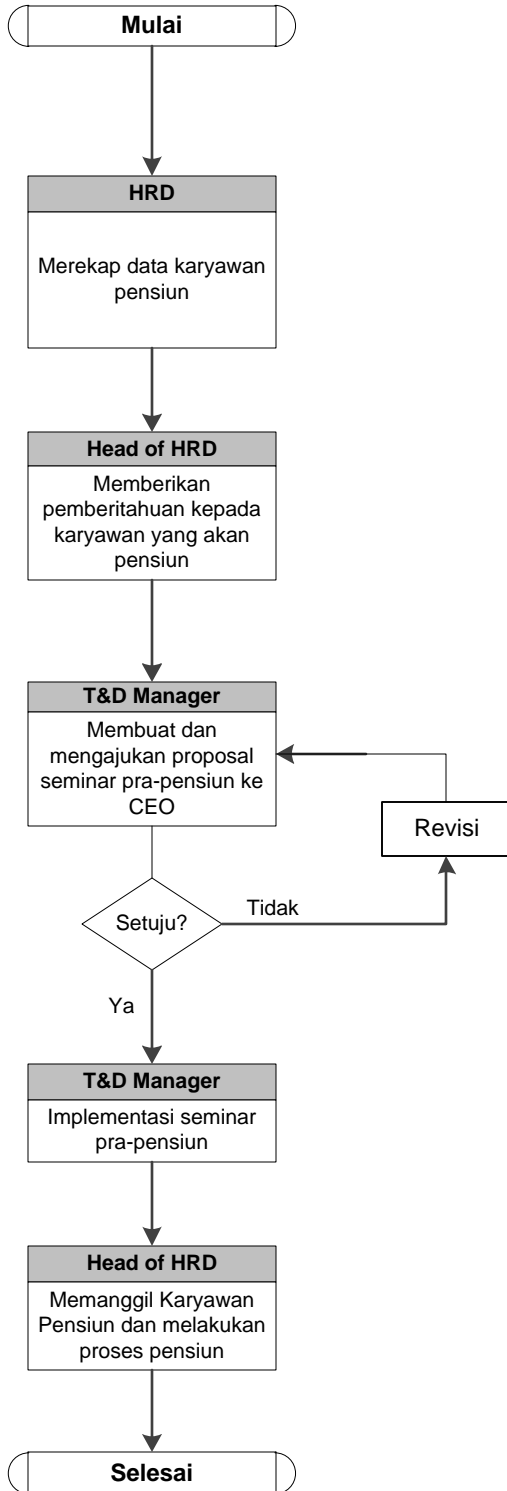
Mulai

HRD

Merekap data karyawan pensiun

Head of HRD

Memberikan pemberitahuan kepada karyawan yang akan pensiun

T&D Manager

Membuat dan mengajukan proposal seminar pra-pensiun ke CEO

Revisi

Setuju?

Tidak

Ya

T&D Manager

Implementasi seminar pra-pensiun

Head of HRD

Memanggil Karyawan Pensiun dan melakukan proses pensiun

Selesai